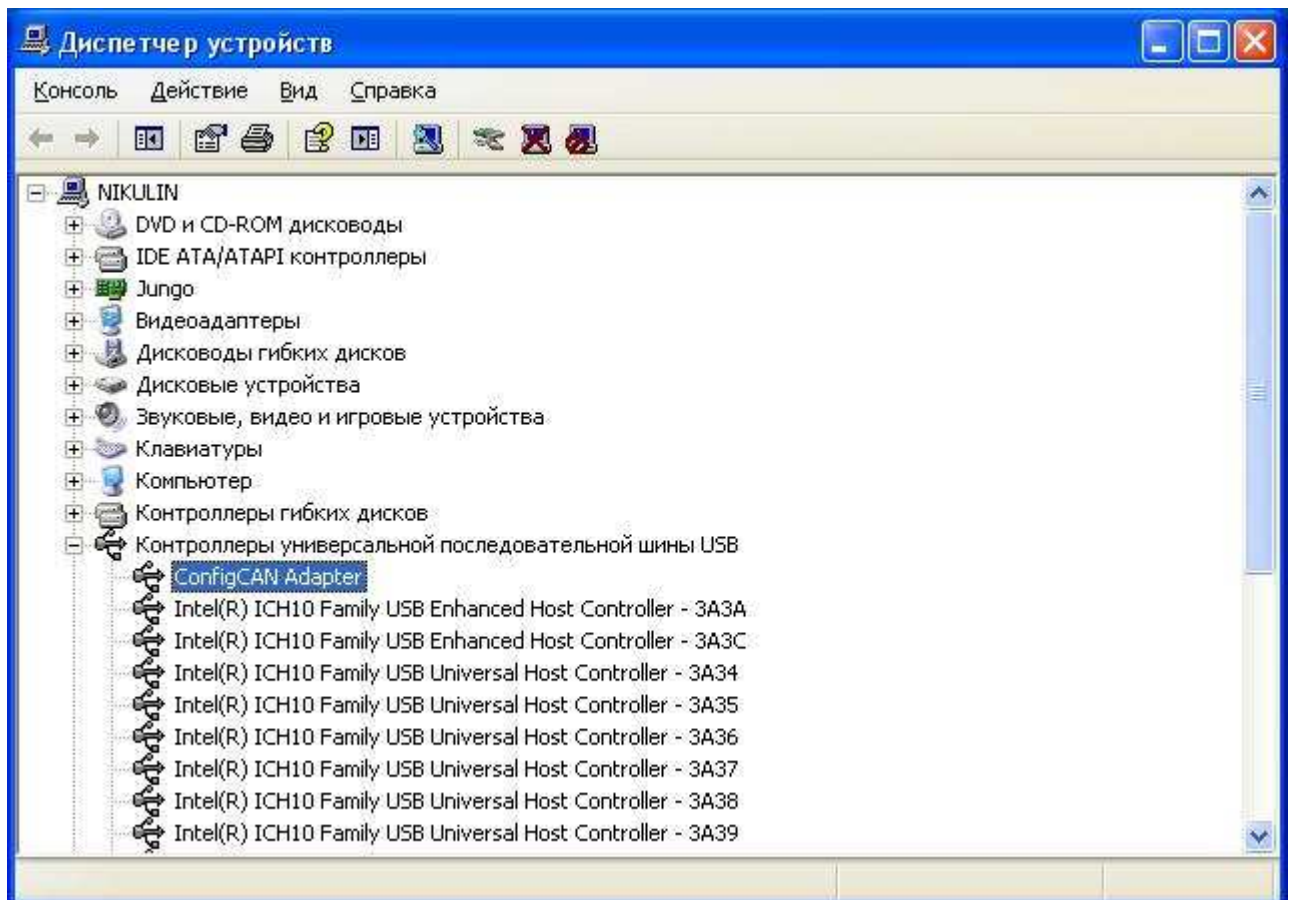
Диспетчер устройств

Консоль Действие Вид Справка

NIKULIN
DVD и CD-ROM дисководы
IDE ATA/ATAPI контроллеры
Jungo
Видеоадаптеры
Дисководы гибких дисков
Дисковые устройства
Звуковые, видео и игровые устройства
Клавиатуры
Компьютер
Контроллеры гибких дисков
Контроллеры универсальной последовательной шины USB
ConfigCAN Adapter
Intel(R) ICH10 Family USB Enhanced Host Controller - 3A3A
Intel(R) ICH10 Family USB Enhanced Host Controller - 3A3C
Intel(R) ICH10 Family USB Universal Host Controller - 3A34
Intel(R) ICH10 Family USB Universal Host Controller - 3A35
Intel(R) ICH10 Family USB Universal Host Controller - 3A36
Intel(R) ICH10 Family USB Universal Host Controller - 3A37
Intel(R) ICH10 Family USB Universal Host Controller - 3A38
Intel(R) ICH10 Family USB Universal Host Controller - 3A39